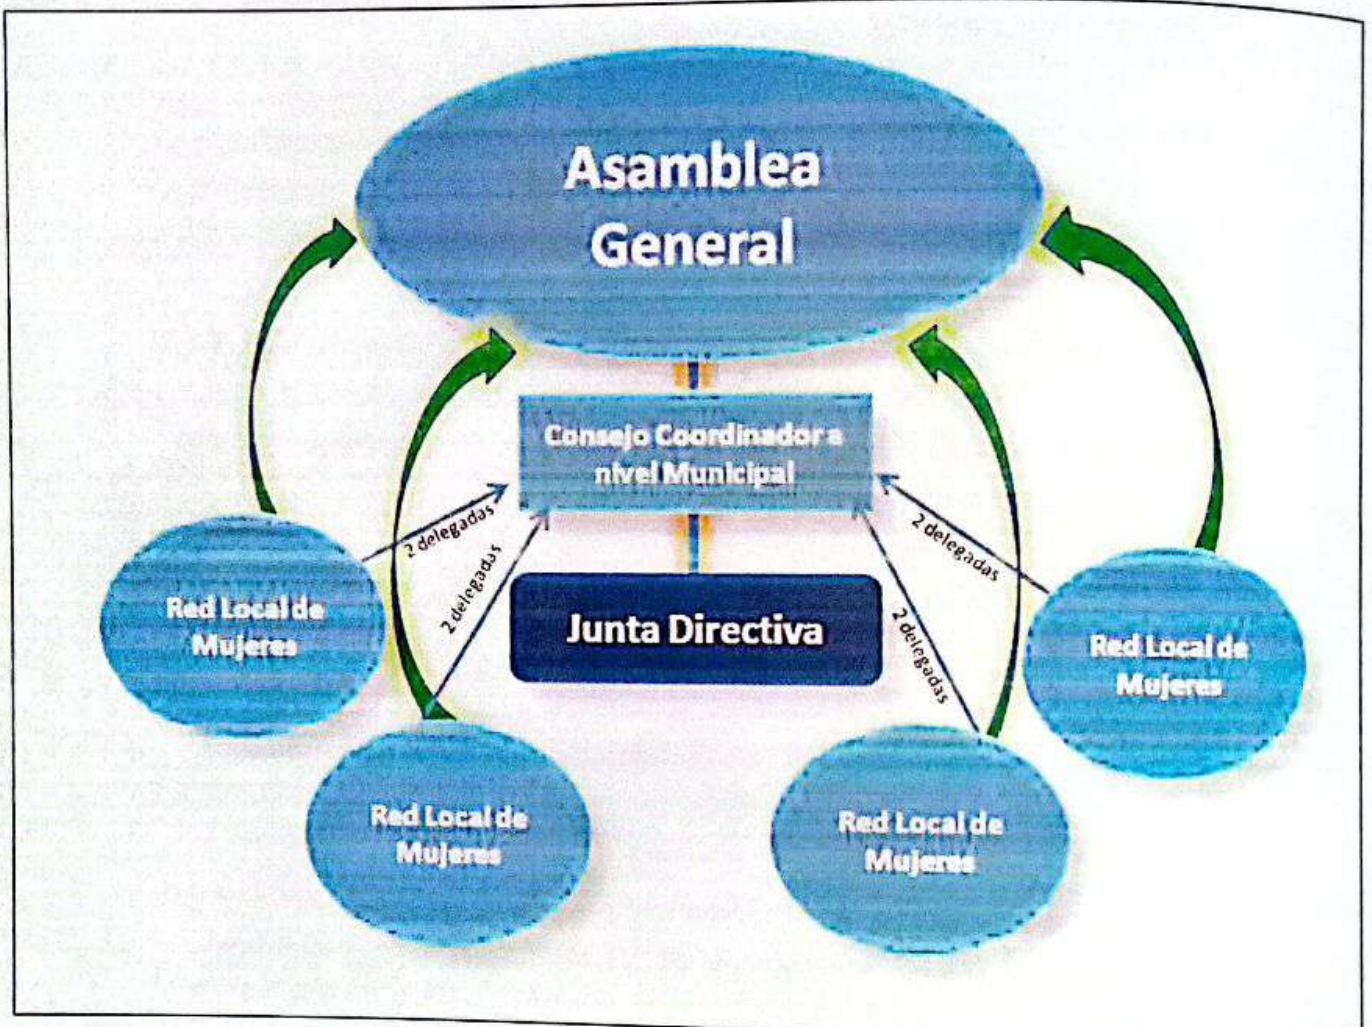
Asamblea General

Consejo Coordinador a nivel Municipal

Junta Directiva

2 delegadas

2 delegadas

2 delegadas

2 delegadas

Red Local de Mujeres

Red Local de Mujeres

Red Local de Mujeres

Red Local de Mujeres